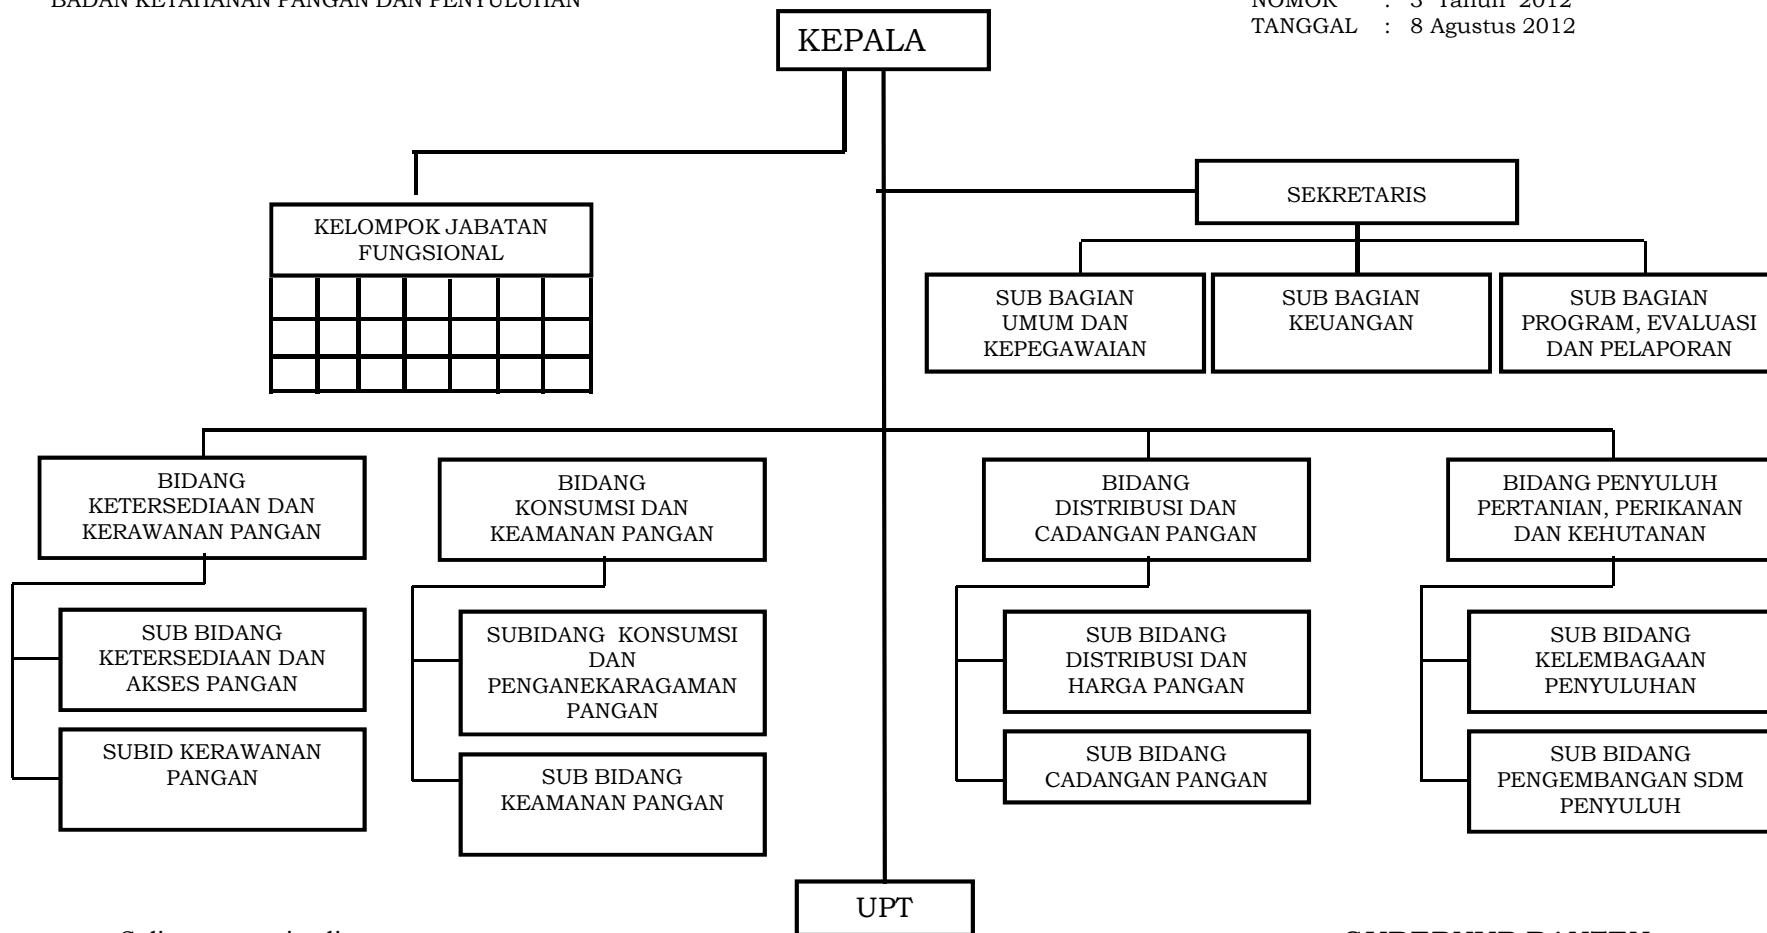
BADAN KETAHANAN PANGAN DAN PENYULUHAN

NOMOR : 3 Tahun 2012
TANGGAL : 8 Agustus 2012

KEPALA

KELOMPOK JABATAN FUNGSIONAL

SEKRETARIS

SUB BAGIAN UMUM DAN KEPEGAWAIAN

SUB BAGIAN KEUANGAN

SUB BAGIAN PROGRAM, EVALUASI DAN PELAPORAN

BIDANG KETERSEDIAAN DAN KERAWANAN PANGAN

BIDANG KONSUMSI DAN KEAMANAN PANGAN

BIDANG DISTRIBUSI DAN CADANGAN PANGAN

BIDANG PENYULUH PERTANIAN, PERIKANAN DAN KEHUTANAN

SUB BIDANG KETERSEDIAAN DAN AKSES PANGAN

SUBID KERAWANAN PANGAN

SUBIDANG KONSUMSI DAN PENGANEKARAGAMAN PANGAN

SUB BIDANG KEAMANAN PANGAN

SUB BIDANG DISTRIBUSI DAN HARGA PANGAN

SUB BIDANG CADANGAN PANGAN

SUB BIDANG KELEMBAGAAN PENYULUHAN

SUB BIDANG PENGEMBANGAN SDM PENYULUH

UPT

Salinan sesuai aslinya

GUBERNUR BANTEN